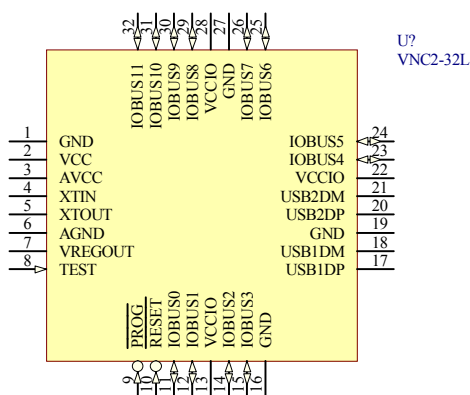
U?
VNC2-32L

32 31 30 29 28 27 26 25
IOBUS11 IOBUS10 IOBUS9 IOBUS8 VCCIO GND IOBUS7 IOBUS6

1 GND
2 VCC
3 AVCC
4 XTIN
5 XTOUT
6 AGND
7 VREGOUT
8 TEST

IOBUS5 24
IOBUS4 23
VCCIO 22
USB2DM 21
USB2DP 20
GND 19
USB1DM 18
USB1DP 17

PROG RESET IOBUS0 IOBUS1 VCCIO IOBUS2 IOBUS3 GND
9 10 11 12 13 14 15 16